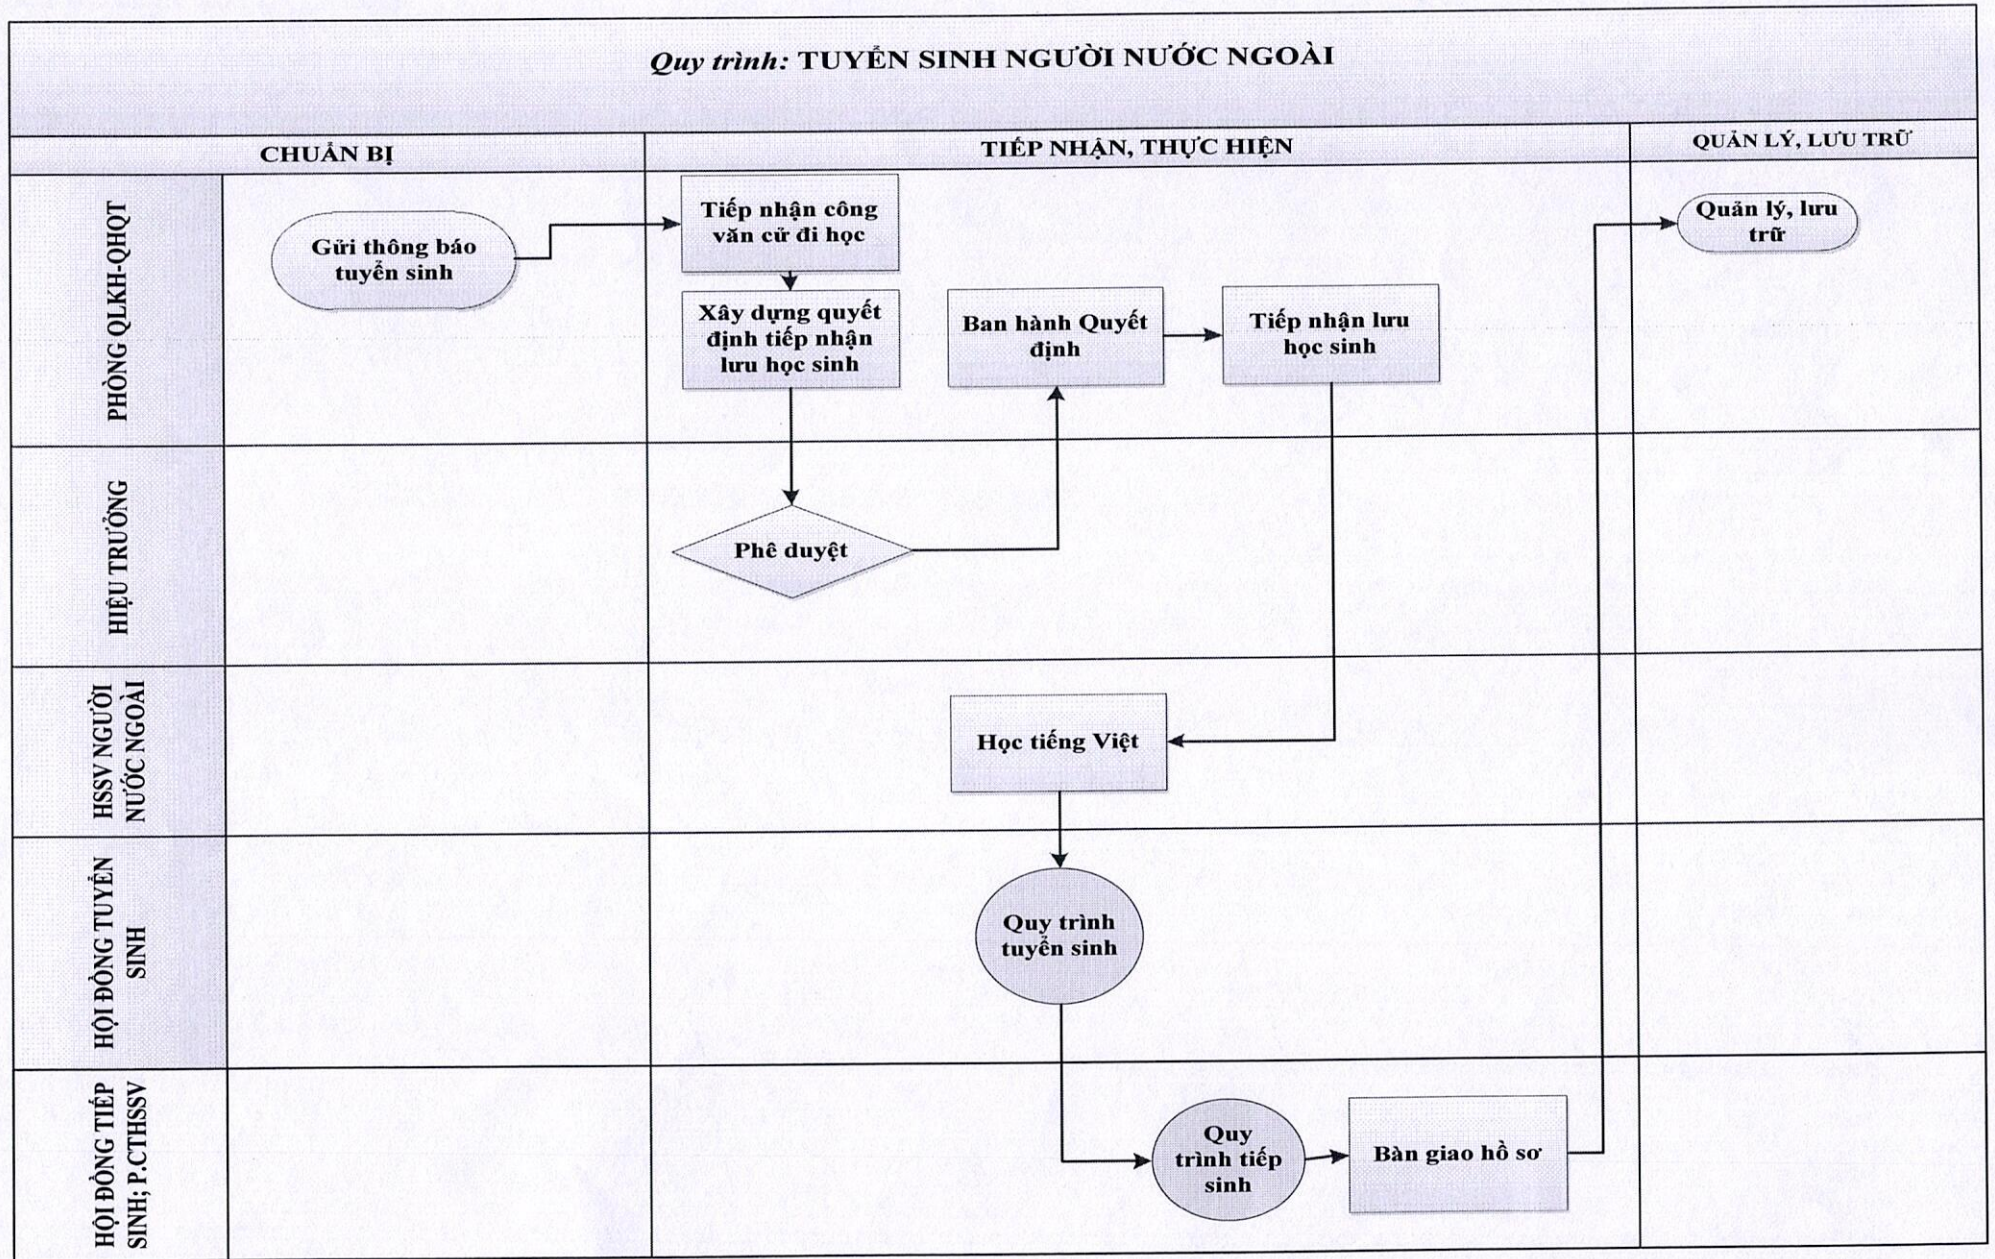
Quy trình: TUYỂN SINH NGƯỜI NƯỚC NGOÀI

CHUẨN BỊ

TIẾP NHẬN, THỰC HIỆN

QUẢN LÝ, LƯU TRỮ

PHÒNG QLKH-QHQT

Gửi thông báo tuyển sinh

Tiếp nhận công văn cử đi học

Xây dựng quyết định tiếp nhận lưu học sinh

Ban hành Quyết định

Tiếp nhận lưu học sinh

Quản lý, lưu trữ

HIỆU TRƯỞNG

Phê duyệt

HSSV NGƯỜI NƯỚC NGOÀI

Học tiếng Việt

HỘI ĐỒNG TUYỂN SINH

Quy trình tuyển sinh

HỘI ĐỒNG TIẾP SINH; P.CTHSSV

Quy trình tiếp sinh

Bàn giao hồ sơ